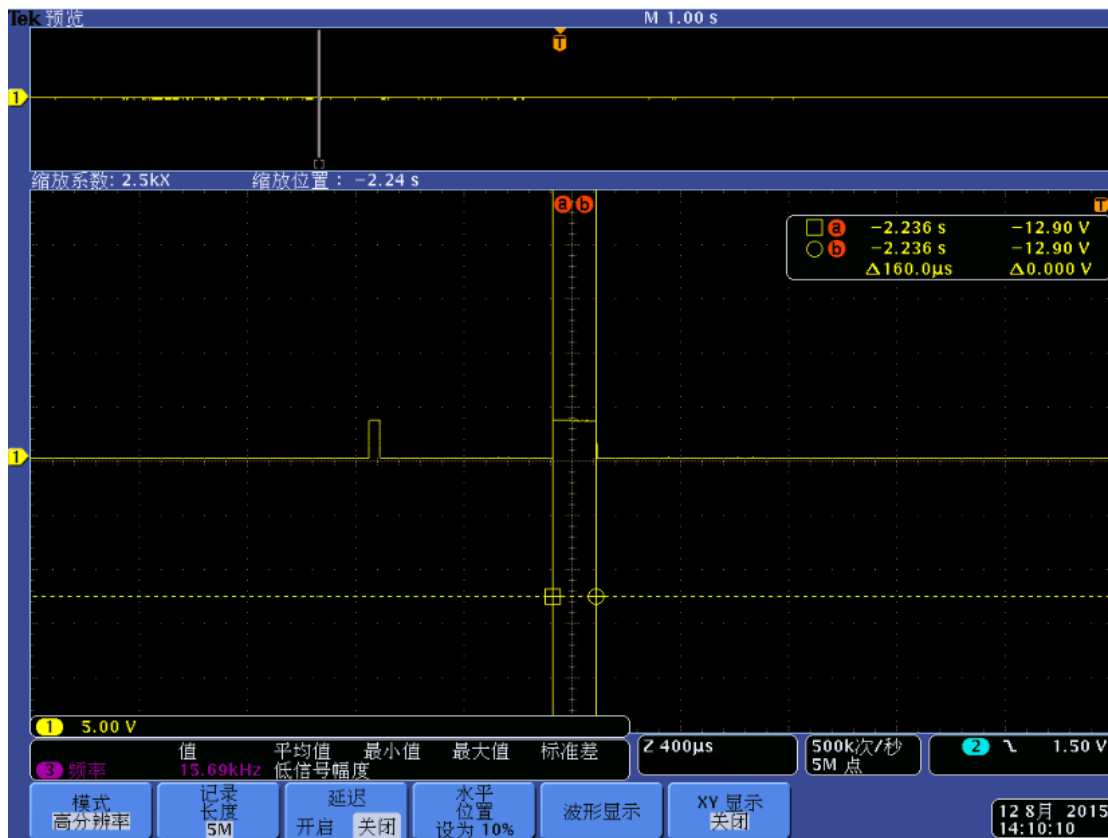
Tek 预览

M 1.00 s

T

1

缩放系数: 2.5kX 缩放位置: −2.24 s

a b

T

| | | |
|---|---|---|
| □ a | −2.236 s | −12.90 V |
| ○ b | −2.236 s | −12.90 V |
| | Δ160.0µs | Δ0.000 V |

1

1 5.00 V

| | 值 | 平均值 | 最小值 | 最大值 | 标准差 |
|---|---|---|---|---|---|
| 3 频率 | 15.69kHz | 低信号幅度 | | | |

Z 400µs

500k次/秒
5M 点

2 ⌁ 1.50 V

模式
高分辨率

记录
长度
5M

延迟
开启 关闭

水平
位置
设为 10%

波形显示

XY 显示
关闭

12 8月 2015
14:10:10